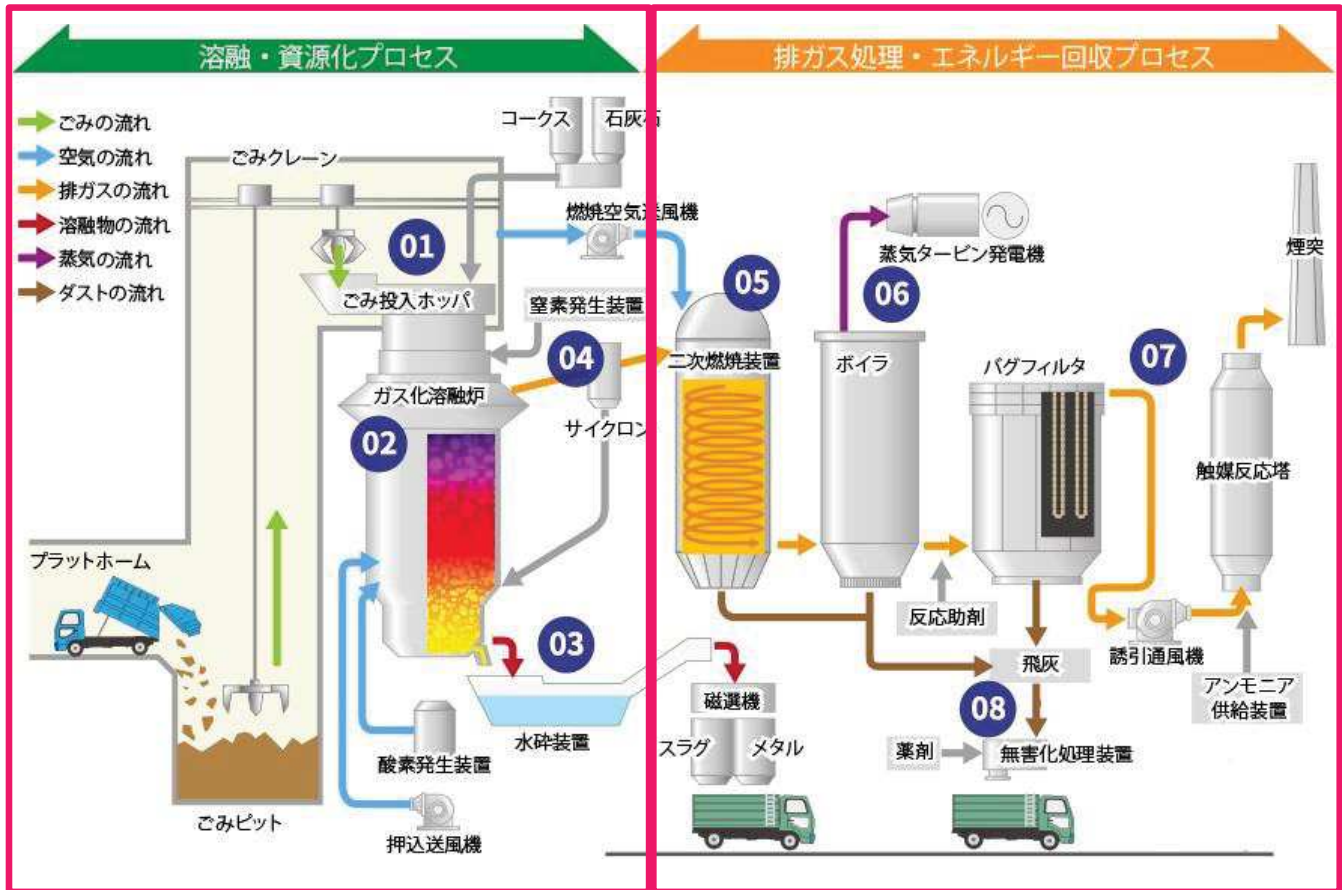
溶融・資源化プロセス

排ガス処理・エネルギー回収プロセス

ごみの流れ
空気の流れ
排ガスの流れ
溶融物の流れ
蒸気の流れ
ダストの流れ

ごみクレーン
コークス
石灰石
燃焼空気送風機
01
ごみ投入ホッパ
窒素発生装置
04
ガス化溶融炉
サイクロン
02
03
プラットホーム
水砕装置
酸素発生装置
押込送風機
ごみピット

05
二次燃焼装置
蒸気タービン発電機
06
ボイラ
バグフィルタ
07
煙突
触媒反応塔
反応助剤
飛灰
誘引通風機
アンモニア供給装置
磁選機
スラグ
メタル
08
薬剤
無害化処理装置